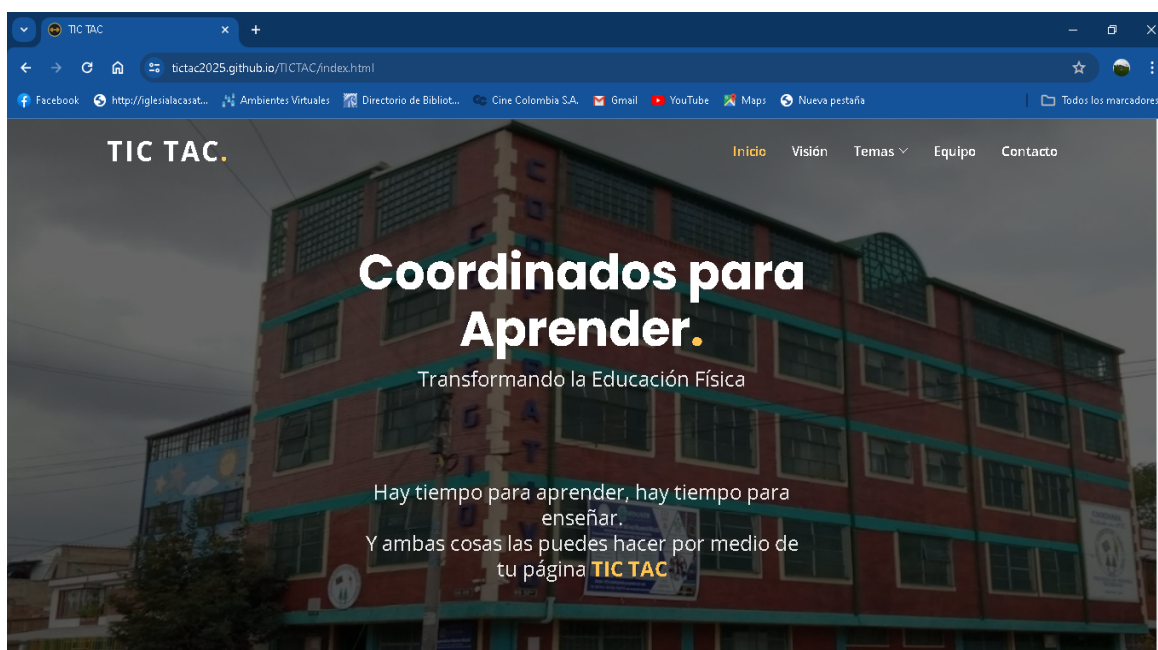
TIC TAC

tictac2025.github.io/TICTAC/index.html

Facebook http://iglesialacasat... Ambientes Virtuales Directorio de Bibliot... Cine Colombia S.A. Gmail YouTube Maps Nueva pestaña Todos los marcadores

TIC TAC.

Inicio Visión Temas Equipo Contacto

Coordinados para Aprender.

Transformando la Educación Física

Hay tiempo para aprender, hay tiempo para enseñar.
Y ambas cosas las puedes hacer por medio de tu página TIC TAC